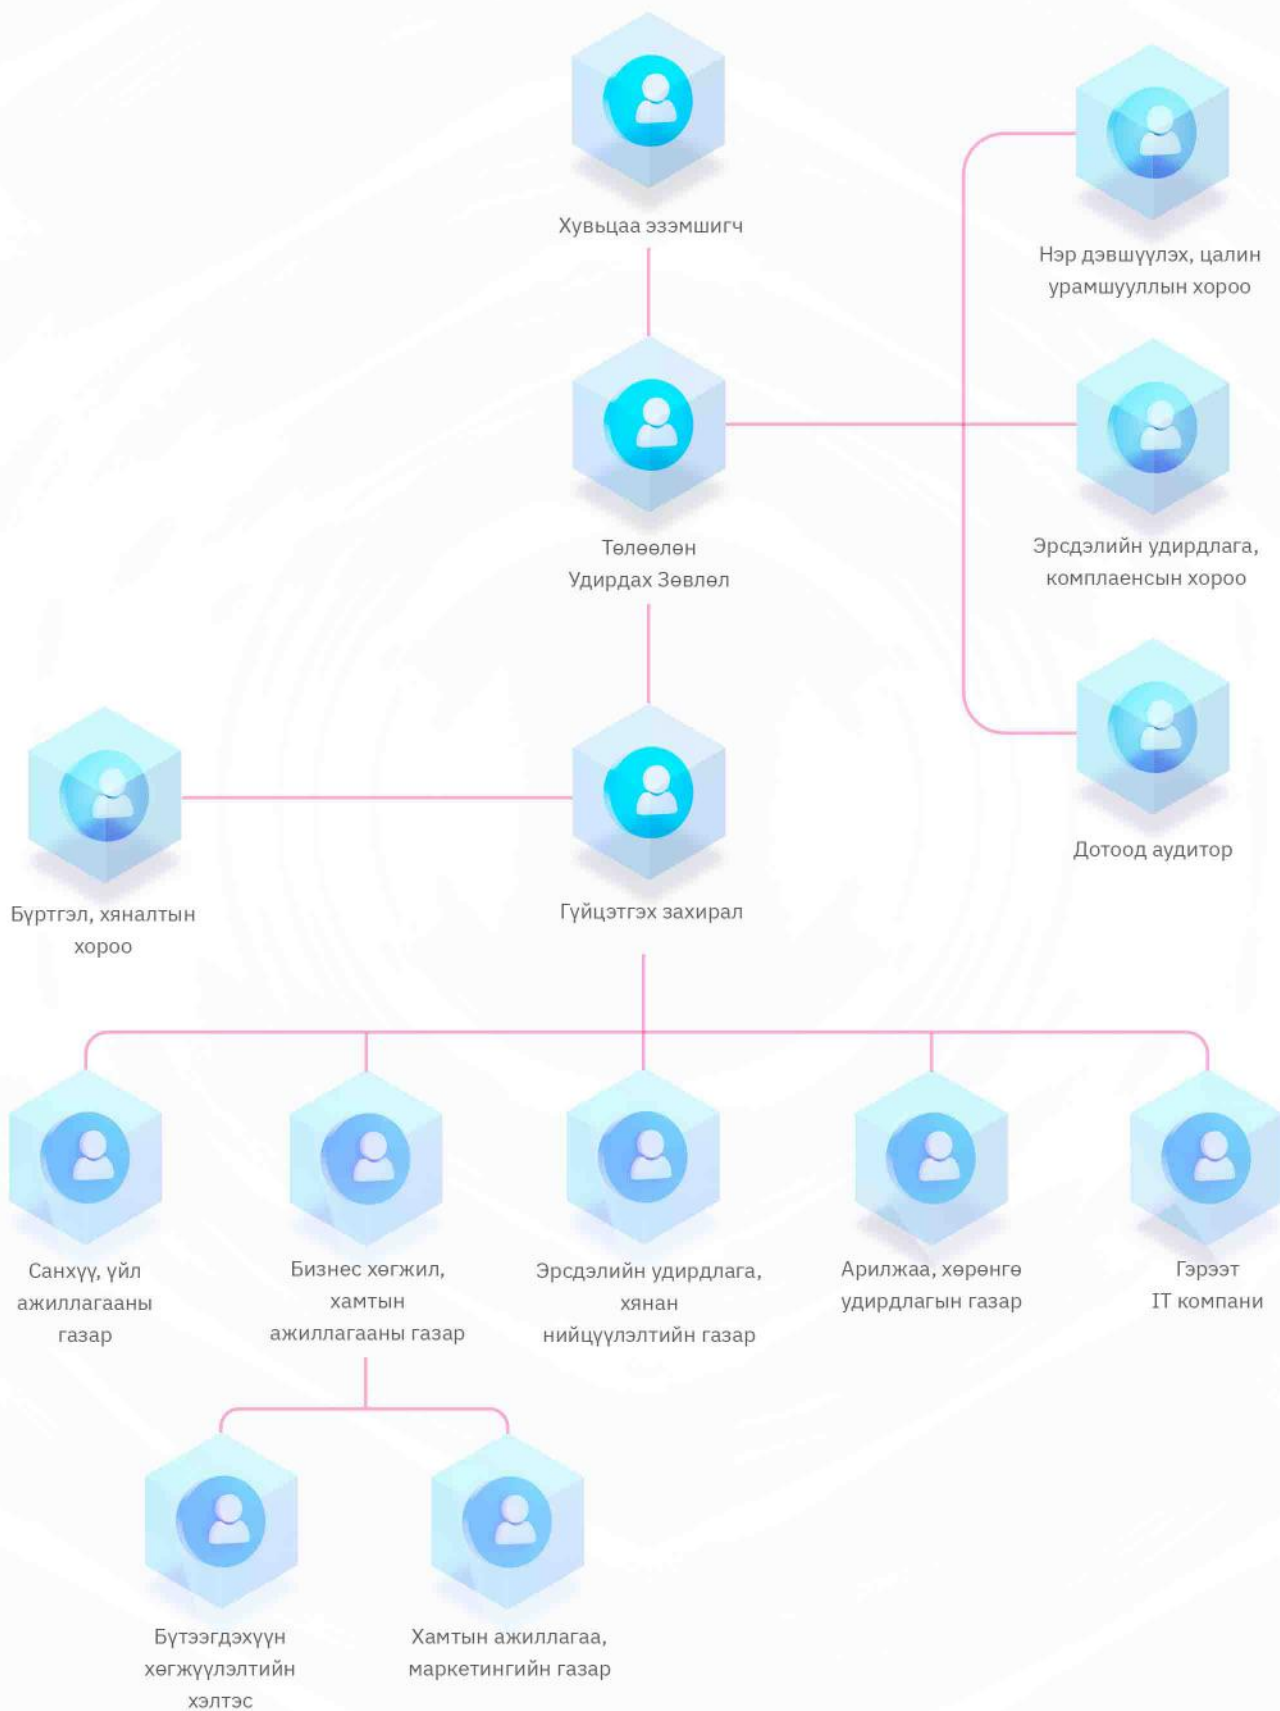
Хувьцаа эзэмшигч

Нэр дэвшүүлэх, цалин урамшууллын хороо

Төлөөлөн Удирдах Зөвлөл

Эрсдэлийн удирдлага, комплаенсын хороо

Дотоод аудитор

Бүртгэл, хяналтын хороо

Гүйцэтгэх захирал

Санхүү, үйл ажиллагааны газар

Бизнес хөгжил, хамтын ажиллагааны газар

Эрсдэлийн удирдлага, хянан нийцүүлэлтийн газар

Арилжаа, хөрөнгө удирдлагын газар

Гэрээт IT компани

Бүтээгдэхүүн хөгжүүлэлтийн хэлтэс

Хамтын ажиллагаа, маркетингийн газар